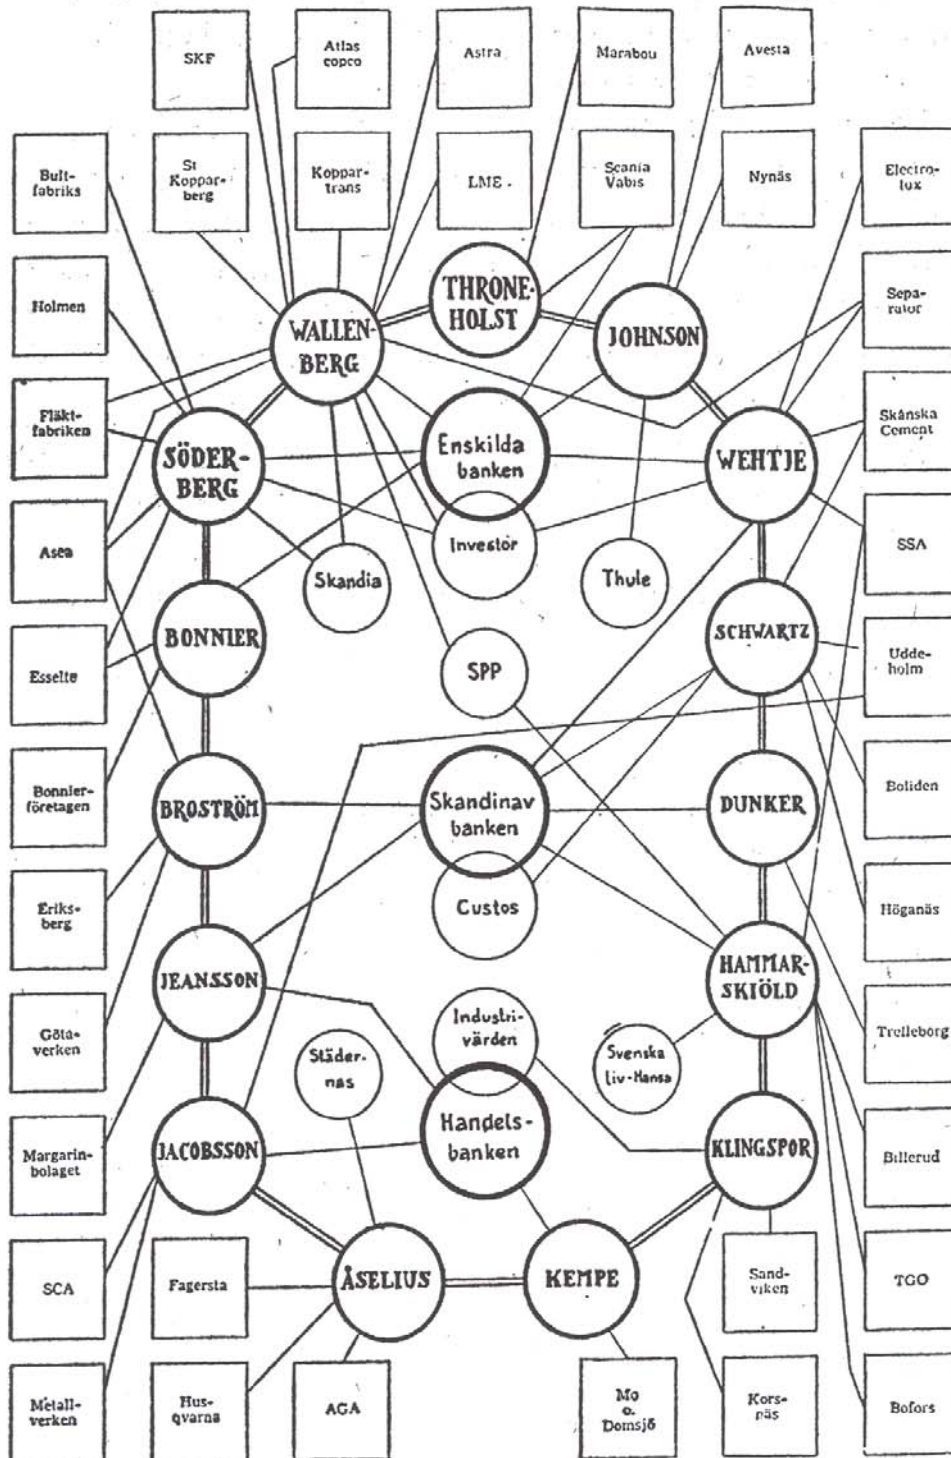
SKF
Atlas copco
Astra
Marabou
Avesta
Bultfabriks
St Kopparberg
Koppartrans
LME
Scania Vabis
Nynäs
Electrolux
Holmen
THRONEHOLST
WALLENBERG
JOHNSON
Separator
Fläktfabriken
SÖDERBERG
Enskilda banken
WEHTJE
Skånska Cement
Asea
Investor
Skandia
Thule
SSA
BONNIER
SCHWARTZ
Uddeholm
Esselte
SPP
Bonnierföretagen
BROSTRÖM
Skandinav banken
DUNKER
Boliden
Eriksberg
Custos
Höganäs
JEANSSON
HAMMARSKIÖLD
Götaverken
Industrivärden
Städernas
Svenska Liv-Hansa
Trelleborg
Handelsbanken
Margarinbolaget
JACOBSSON
KLINGSPOR
Billerud
SCA
Fagersta
ÅSELIUS
KEMPE
Sandviken
TGO
Metallverken
Husqvarna
AGA
Mo o. Domsjö
Korsnäs
Bofors